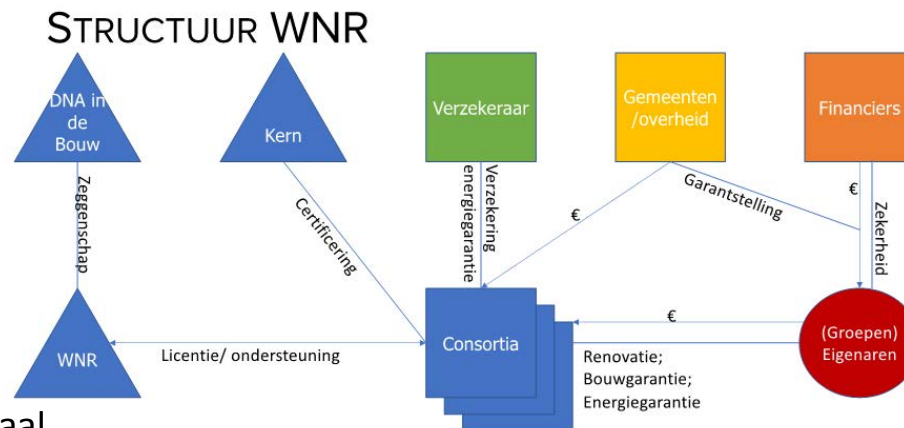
STRUCTUUR WNR

DNA in de Bouw

Kern

Verzekeraar

Gemeenten /overheid

Financiers

Zeggenschap

Certificering

Verzekering energiegarantie

€

Garantstelling

€

Zekerheid

WNR

Licentie/ ondersteuning

Consortia

€

(Groepen) Eigenaren

Renovatie; Bouwgarantie; Energiegarantie

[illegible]aal